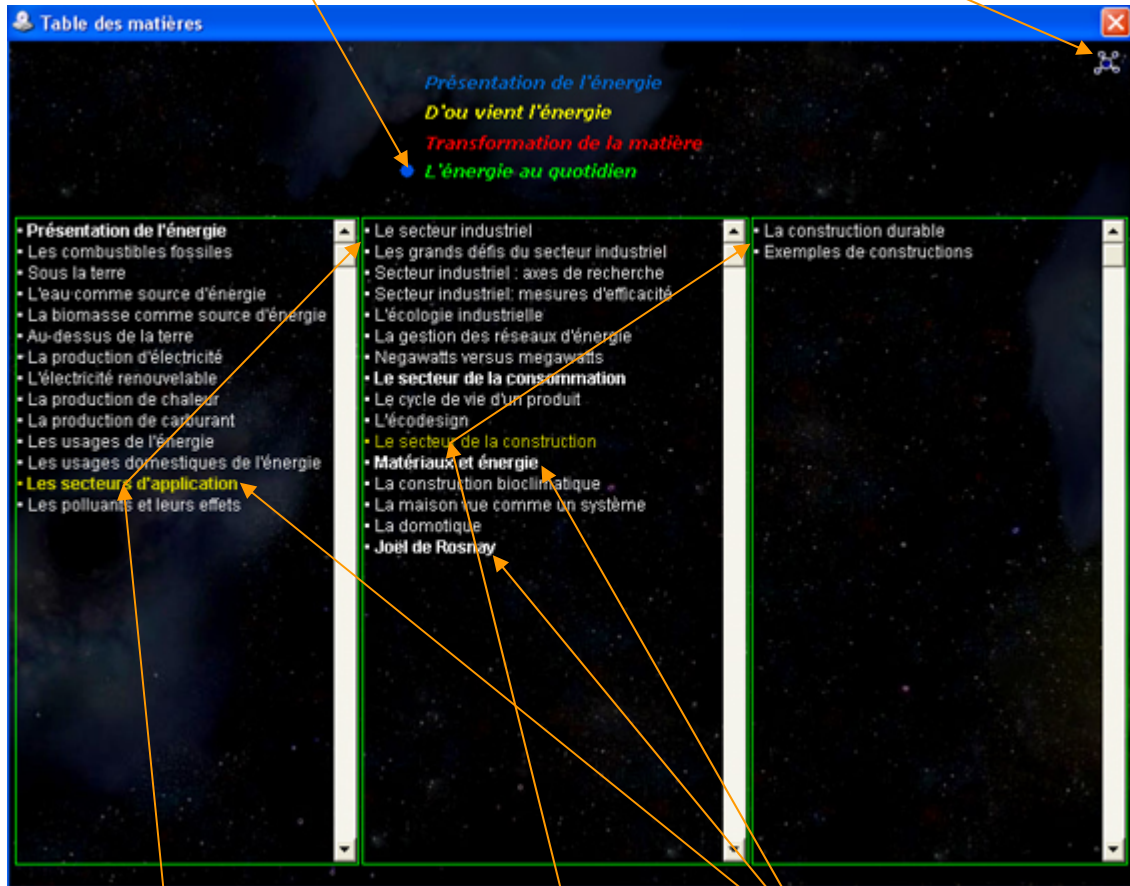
Table des matières

Présentation de l'énergie
D'ou vient l'énergie
Transformation de la matière
L'énergie au quotidien

• Présentation de l'énergie
• Les combustibles fossiles
• Sous la terre
• L'eau comme source d'énergie
• La biomasse comme source d'énergie
• Au-dessus de la terre
• La production d'électricité
• L'électricité renouvelable
• La production de chaleur
• La production de carburant
• Les usages de l'énergie
• Les usages domestiques de l'énergie
• Les secteurs d'application
• Les polluants et leurs effets

• Le secteur industriel
• Les grands défis du secteur industriel
• Secteur industriel : axes de recherche
• Secteur industriel: mesures d'efficacité
• L'écologie industrielle
• La gestion des réseaux d'énergie
• Negawatts versus megawatts
• Le secteur de la consommation
• Le cycle de vie d'un produit
• L'écodesign
• Le secteur de la construction
• Matériaux et énergie
• La construction bioclimatique
• La maison vue comme un système
• La domotique
• Joël de Rosnay

• La construction durable
• Exemples de constructions